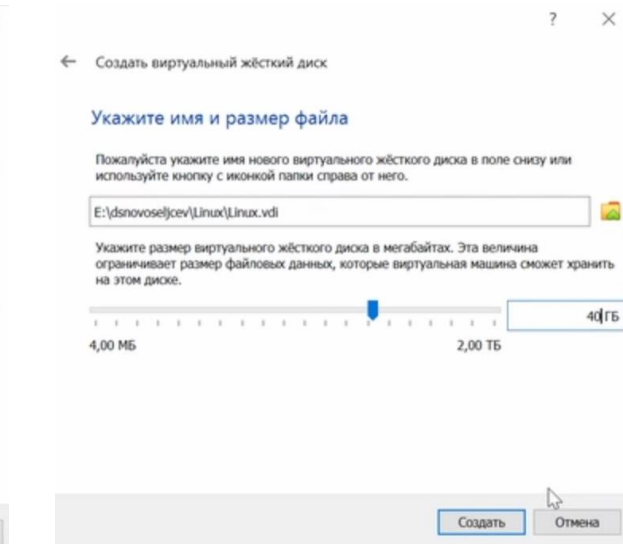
?
×

← Создать виртуальный жёсткий диск

Укажите имя и размер файла

Пожалуйста укажите имя нового виртуального жёсткого диска в поле снизу или используйте кнопку с иконкой папки справа от него.

E:\dsnovoseljcev\Linux\Linux.vdi

Укажите размер виртуального жёсткого диска в мегабайтах. Эта величина ограничивает размер файловых данных, которые виртуальная машина сможет хранить на этом диске.

40 ГБ

4,00 МБ
2,00 ТБ

Создать
Отмена